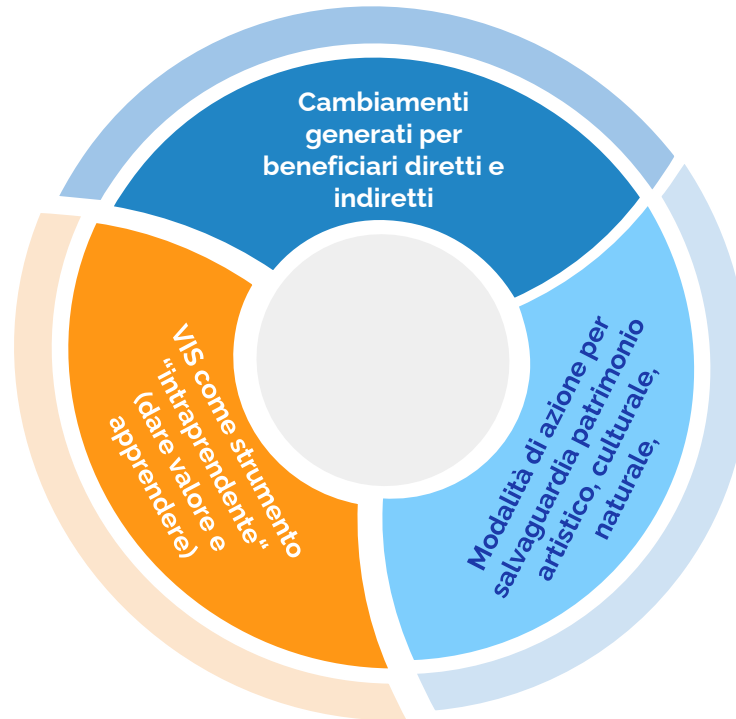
Cambiamenti generati per beneficiari diretti e indiretti

Modalità di azione per salvaguardia patrimonio artistico, culturale, naturale,

VIS come strumento "intraprendente" (dare valore e apprendere)